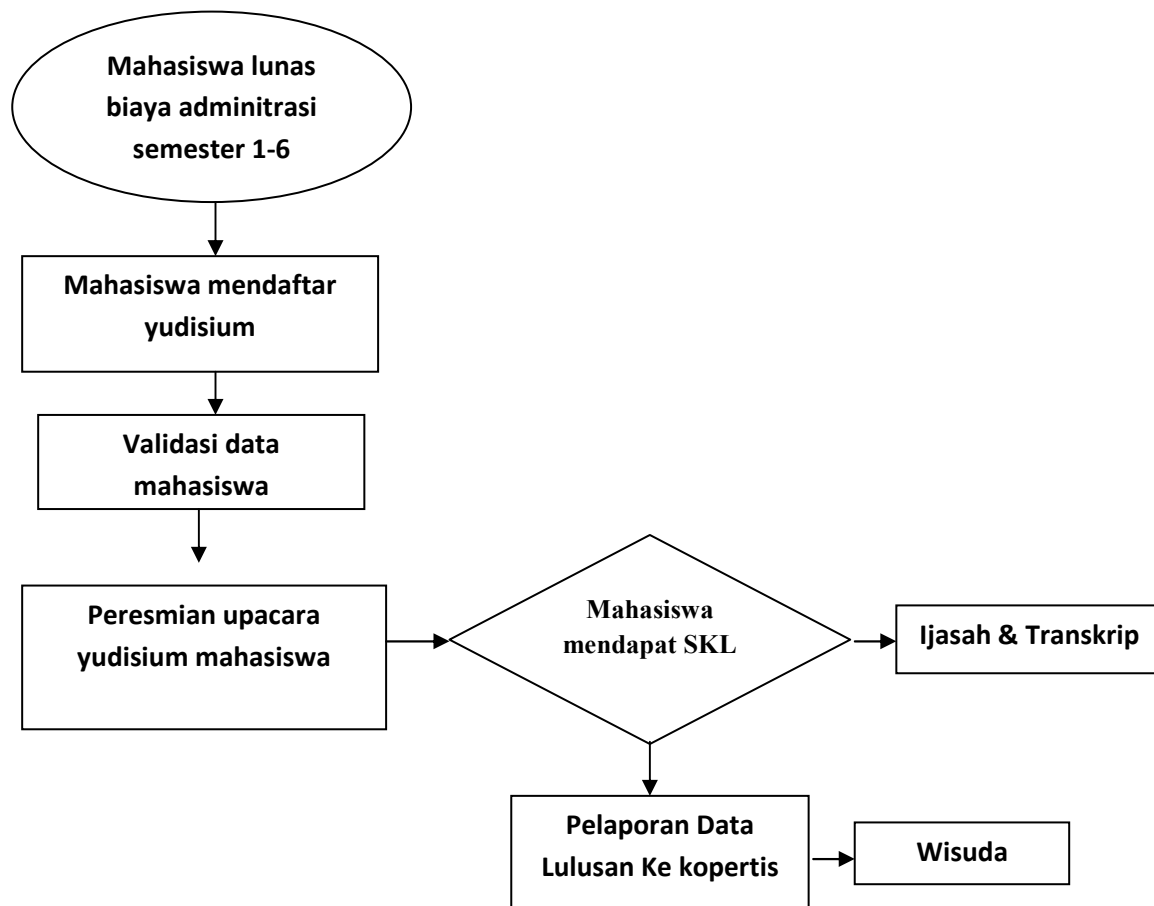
Mahasiswa lunas biaya adminitrasi semester 1-6

Mahasiswa mendaftar yudisium

Validasi data mahasiswa

Peresmian upacara yudisium mahasiswa

Mahasiswa mendapat SKL

Ijasah & Transkrip

Pelaporan Data Lulusan Ke kopertis

Wisuda